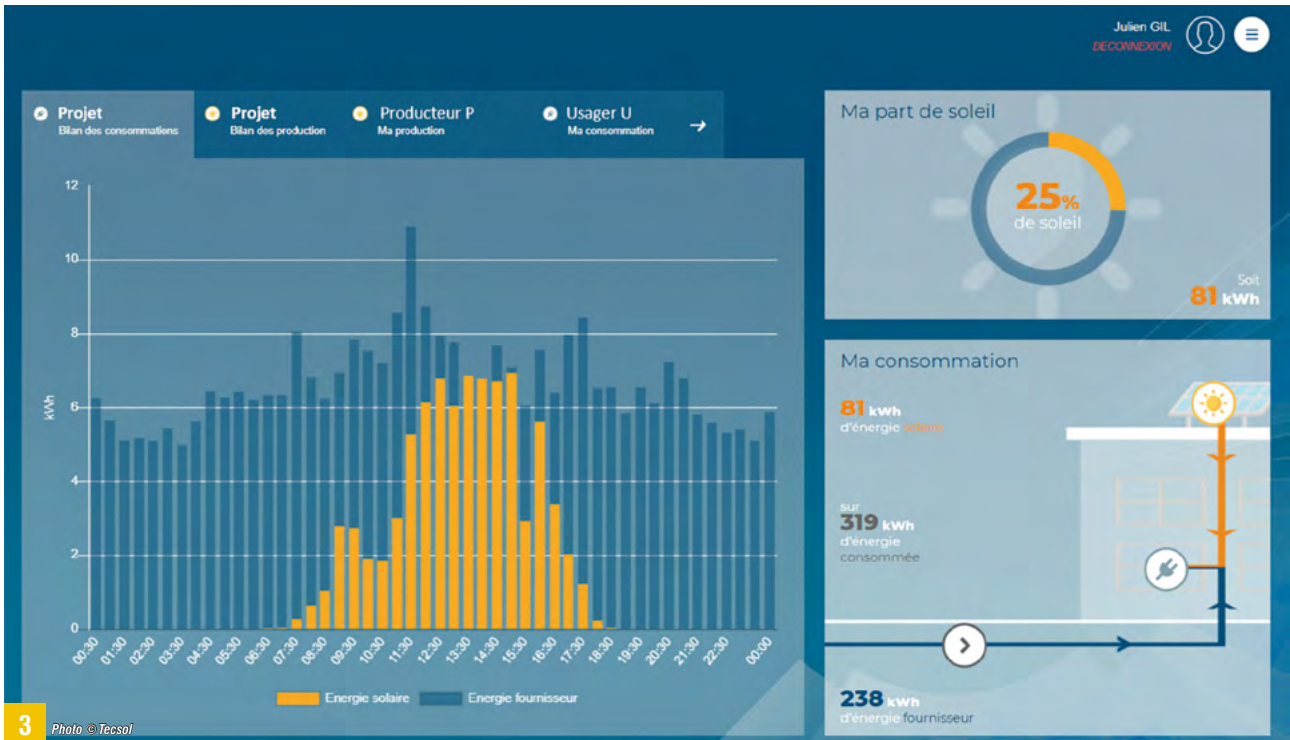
Julien GIL
DECONNEXION

Projet
Bilan des consommations

Projet
Bilan des production

Producteur P
Ma production

Usager U
Ma consommation

→

12
10
8
6
4
2
0

kWh

00:30 01:30 02:30 03:30 04:30 05:30 06:30 07:30 08:30 09:30 10:30 11:30 12:30 13:30 14:30 15:30 16:30 17:30 18:30 19:30 20:30 21:30 22:30 00:00

Energie solaire Energie fournisseur

Ma part de soleil

25%
de soleil

Soit
81 kWh

Ma consommation

81 kWh
d'énergie solaire

sur
319 kWh
d'énergie
consommée

238 kWh
d'énergie fournisseur

3 Photo © Tecsol